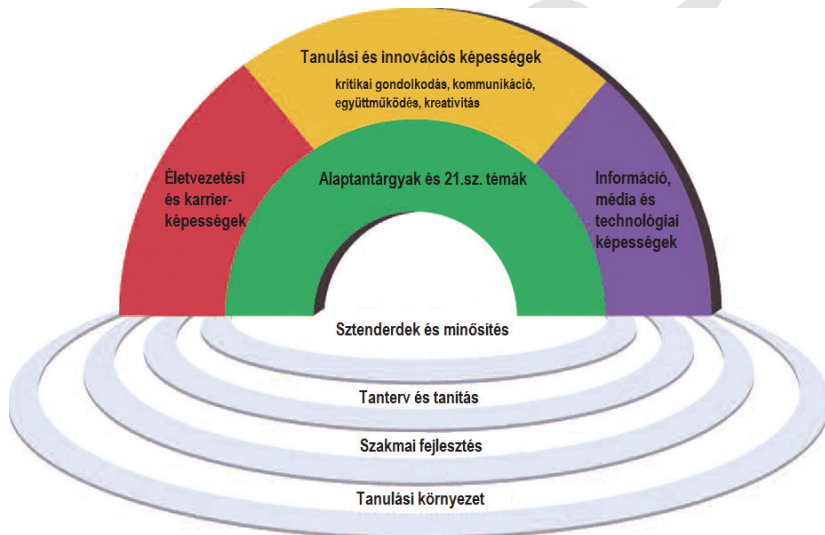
Tanulási és innovációs képességek

kritikai gondolkodás, kommunikáció, együttműködés, kreativitás

Életvezetési és karrierképességek

Alaptantárgyak és 21.sz. témák

Információ, média és technológiai képességek

Sztenderdek és minősítés

Tanterv és tanítás

Szakmai fejlesztés

Tanulási környezet